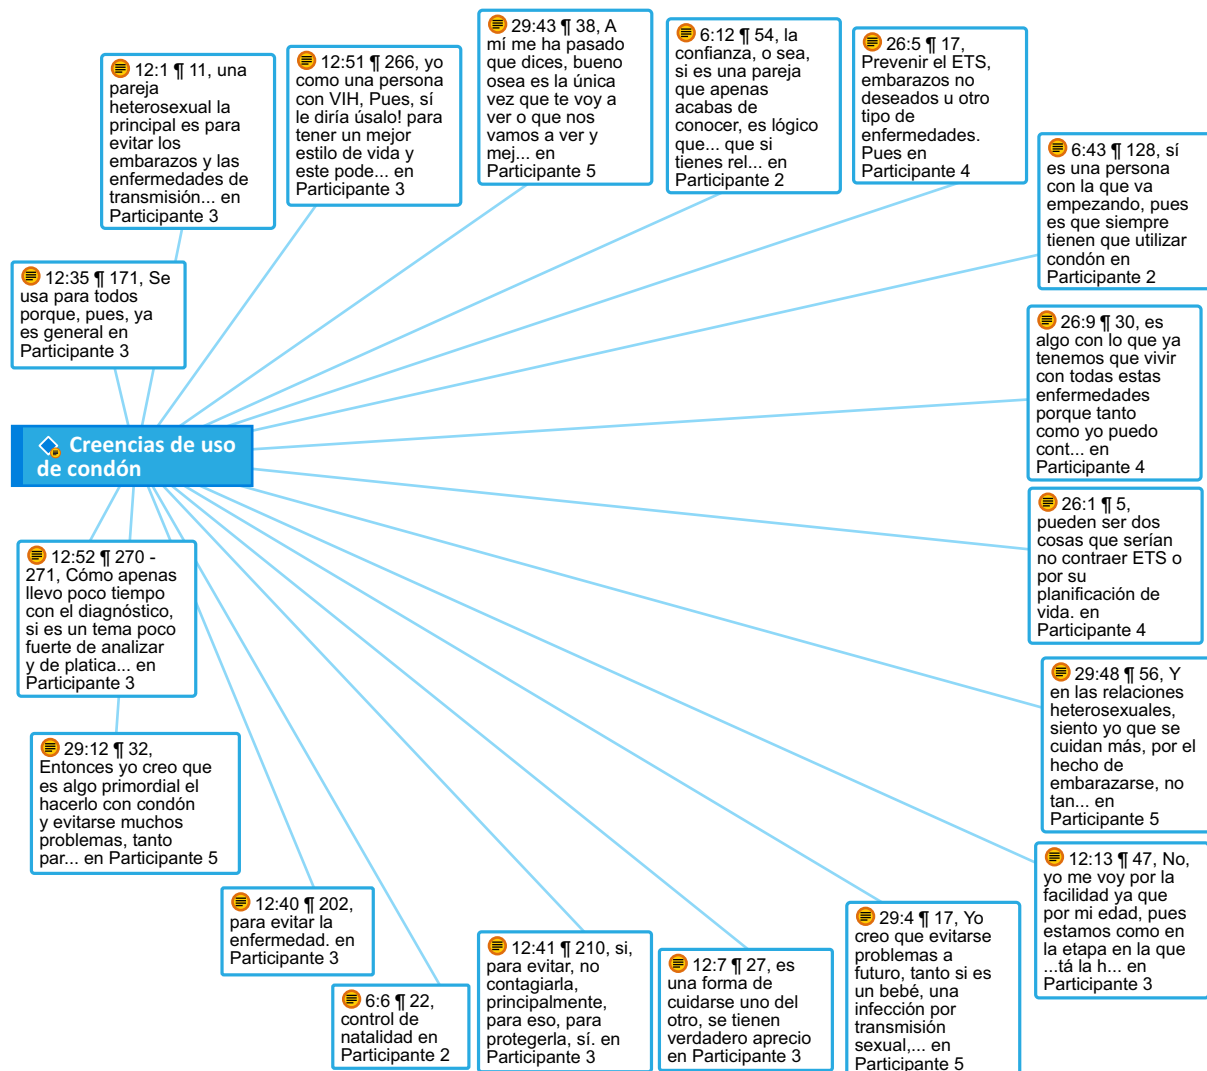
Creencias de uso de condón

12:1 ¶ 11, una pareja heterosexual la principal es para evitar los embarazos y las enfermedades de transmisión... en Participante 3

12:51 ¶ 266, yo como una persona con VIH, Pues, sí le diría úsalo! para tener un mejor estilo de vida y este pode... en Participante 3

29:43 ¶ 38, A mí me ha pasado que dices, bueno osea es la única vez que te voy a ver o que nos vamos a ver y mej... en Participante 5

6:12 ¶ 54, la confianza, o sea, si es una pareja que apenas acabas de conocer, es lógico que... que si tienes rel... en Participante 2

26:5 ¶ 17, Prevenir el ETS, embarazos no deseados u otro tipo de enfermedades. Pues en Participante 4

6:43 ¶ 128, sí es una persona con la que va empezando, pues es que siempre tienen que utilizar condón en Participante 2

12:35 ¶ 171, Se usa para todos porque, pues, ya es general en Participante 3

26:9 ¶ 30, es algo con lo que ya tenemos que vivir con todas estas enfermedades porque tanto como yo puedo cont... en Participante 4

26:1 ¶ 5, pueden ser dos cosas que serían no contraer ETS o por su planificación de vida. en Participante 4

12:52 ¶ 270 - 271, Cómo apenas llevo poco tiempo con el diagnóstico, si es un tema poco fuerte de analizar y de platica... en Participante 3

29:48 ¶ 56, Y en las relaciones heterosexuales, siento yo que se cuidan más, por el hecho de embarazarse, no tan... en Participante 5

29:12 ¶ 32, Entonces yo creo que es algo primordial el hacerlo con condón y evitarse muchos problemas, tanto par... en Participante 5

12:13 ¶ 47, No, yo me voy por la facilidad ya que por mi edad, pues estamos como en la etapa en la que ...tá la h... en Participante 3

12:40 ¶ 202, para evitar la enfermedad. en Participante 3

29:4 ¶ 17, Yo creo que evitarse problemas a futuro, tanto si es un bebé, una infección por transmisión sexual,... en Participante 5

6:6 ¶ 22, control de natalidad en Participante 2

12:41 ¶ 210, si, para evitar, no contagiarla, principalmente, para eso, para protegerla, sí. en Participante 3

12:7 ¶ 27, es una forma de cuidarse uno del otro, se tienen verdadero aprecio en Participante 3